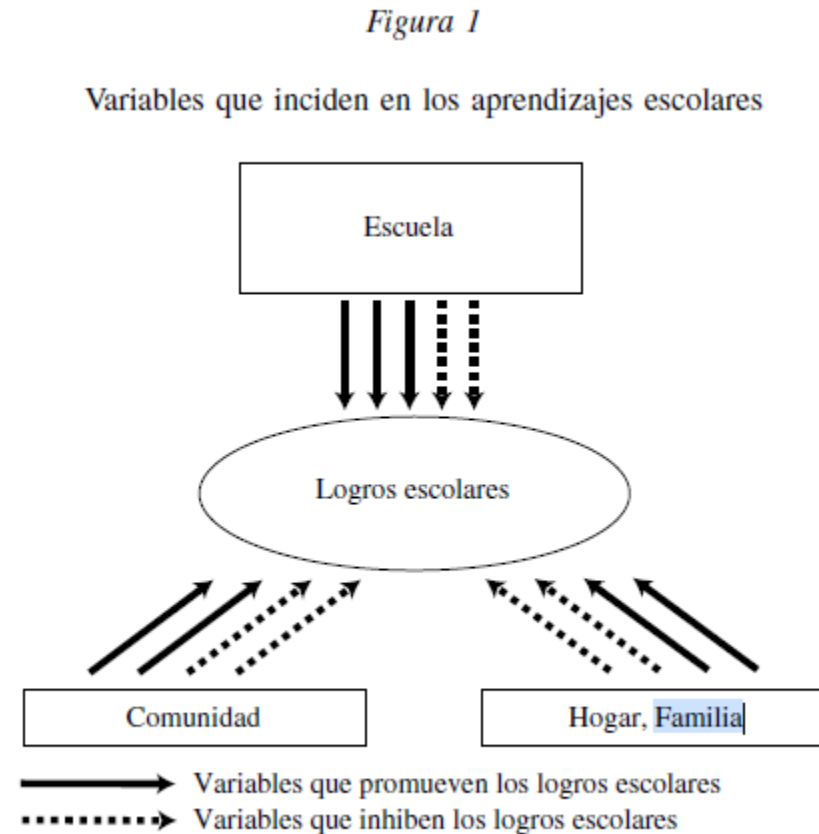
Figura 1

Variables que inciden en los aprendizajes escolares

Escuela

Logros escolares

Comunidad

Hogar, Familia

Variables que promueven los logros escolares
Variables que inhiben los logros escolares